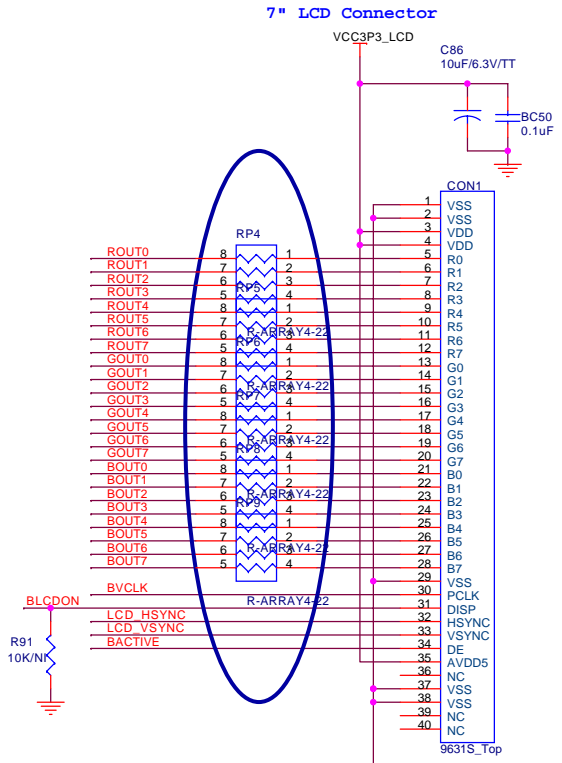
7" LCD Connector

VCC3P3_LCD

C86
10uF/6.3V/TT

BC50
0.1uF

CON1

RP4

| | | | | |
|---|---|---|---|---|
| ROUT0 | 8 | 1 | 5 | R0 |
| ROUT1 | 7 | 2 | 6 | R1 |
| ROUT2 | 6 | 3 | 7 | R2 |
| ROUT3 | 5 | 4 | 8 | R3 |
| ROUT4 | 8 | 1 | 9 | R4 |
| ROUT5 | 7 | 2 | 10 | R5 |
| ROUT6 | 6 | 3 | 11 | R6 |
| ROUT7 | 5 | 4 | 12 | R7 |
| GOUT0 | 8 | 1 | 13 | G0 |
| GOUT1 | 7 | 2 | 14 | G1 |
| GOUT2 | 6 | 3 | 15 | G2 |
| GOUT3 | 5 | 4 | 16 | G3 |
| GOUT4 | 8 | 1 | 17 | G4 |
| GOUT5 | 7 | 2 | 18 | G5 |
| GOUT6 | 6 | 3 | 19 | G6 |
| GOUT7 | 5 | 4 | 20 | G7 |
| BOUT0 | 8 | 1 | 21 | B0 |
| BOUT1 | 7 | 2 | 22 | B1 |
| BOUT2 | 6 | 3 | 23 | B2 |
| BOUT3 | 5 | 4 | 24 | B3 |
| BOUT4 | 8 | 1 | 25 | B4 |
| BOUT5 | 7 | 2 | 26 | B5 |
| BOUT6 | 6 | 3 | 27 | B6 |
| BOUT7 | 5 | 4 | 28 | B7 |

RP5
R-ARRAY4-22
RP6
R-ARRAY4-22
RP7
R-ARRAY4-22
RP8
R-ARRAY4-22
RP9
R-ARRAY4-22
R-ARRAY4-22

1 VSS
2 VSS
3 VDD
4 VDD
29 VSS
BVCLK 30 PCLK
BLCDON 31 DISP
LCD_HSYNC 32 HSYNC
LCD_VSYNC 33 VSYNC
BACTIVE 34 DE
35 AVDD5
36 NC
37 VSS
38 VSS
39 NC
40 NC

R91
10K/NC

9631S_Top